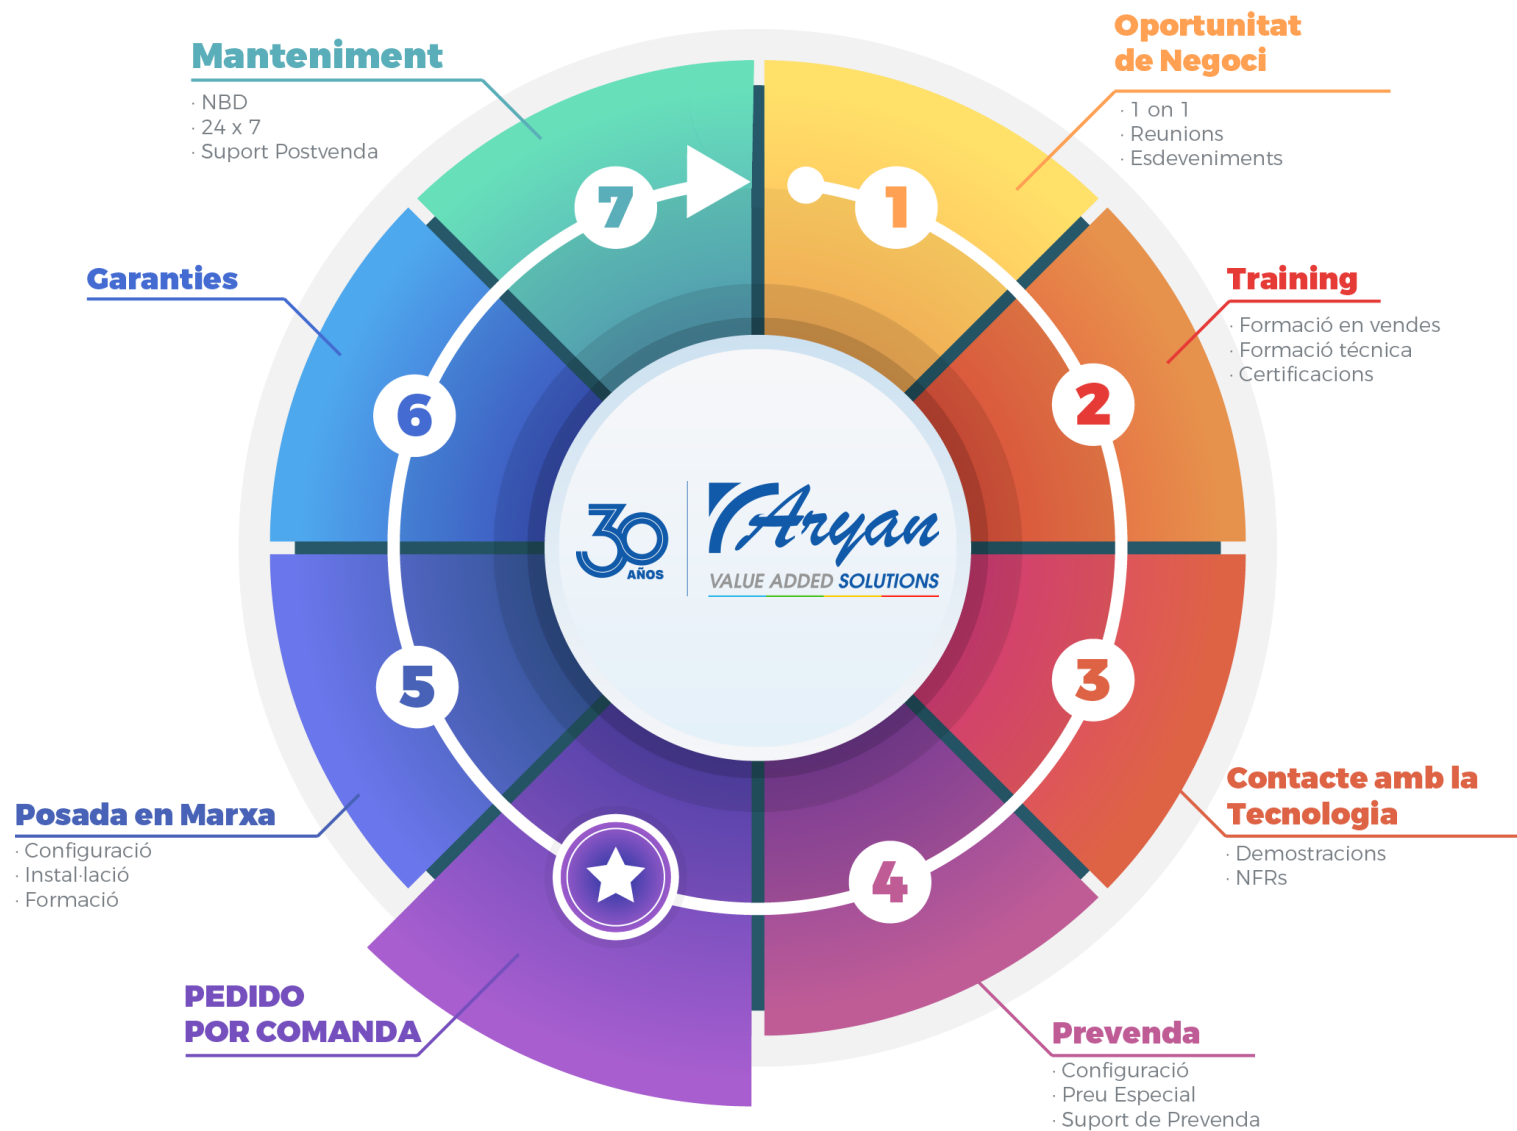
Oportunitat de Negoci

· 1 on 1
· Reunions
· Esdeveniments

Training

· Formació en vendes
· Formació técnica
· Certificacions

Contacte amb la Tecnologia

· Demostracions
· NFRs

Prevenda

· Configuració
· Preu Especial
· Suport de Prevenda

PEDIDO POR COMANDA

Posada en Marxa

· Configuració
· Instal·lació
· Formació

Garanties

Manteniment

· NBD
· 24 x 7
· Suport Postvenda

1
2
3
4
5
6
7

30 AÑOS

Aryan
VALUE ADDED SOLUTIONS